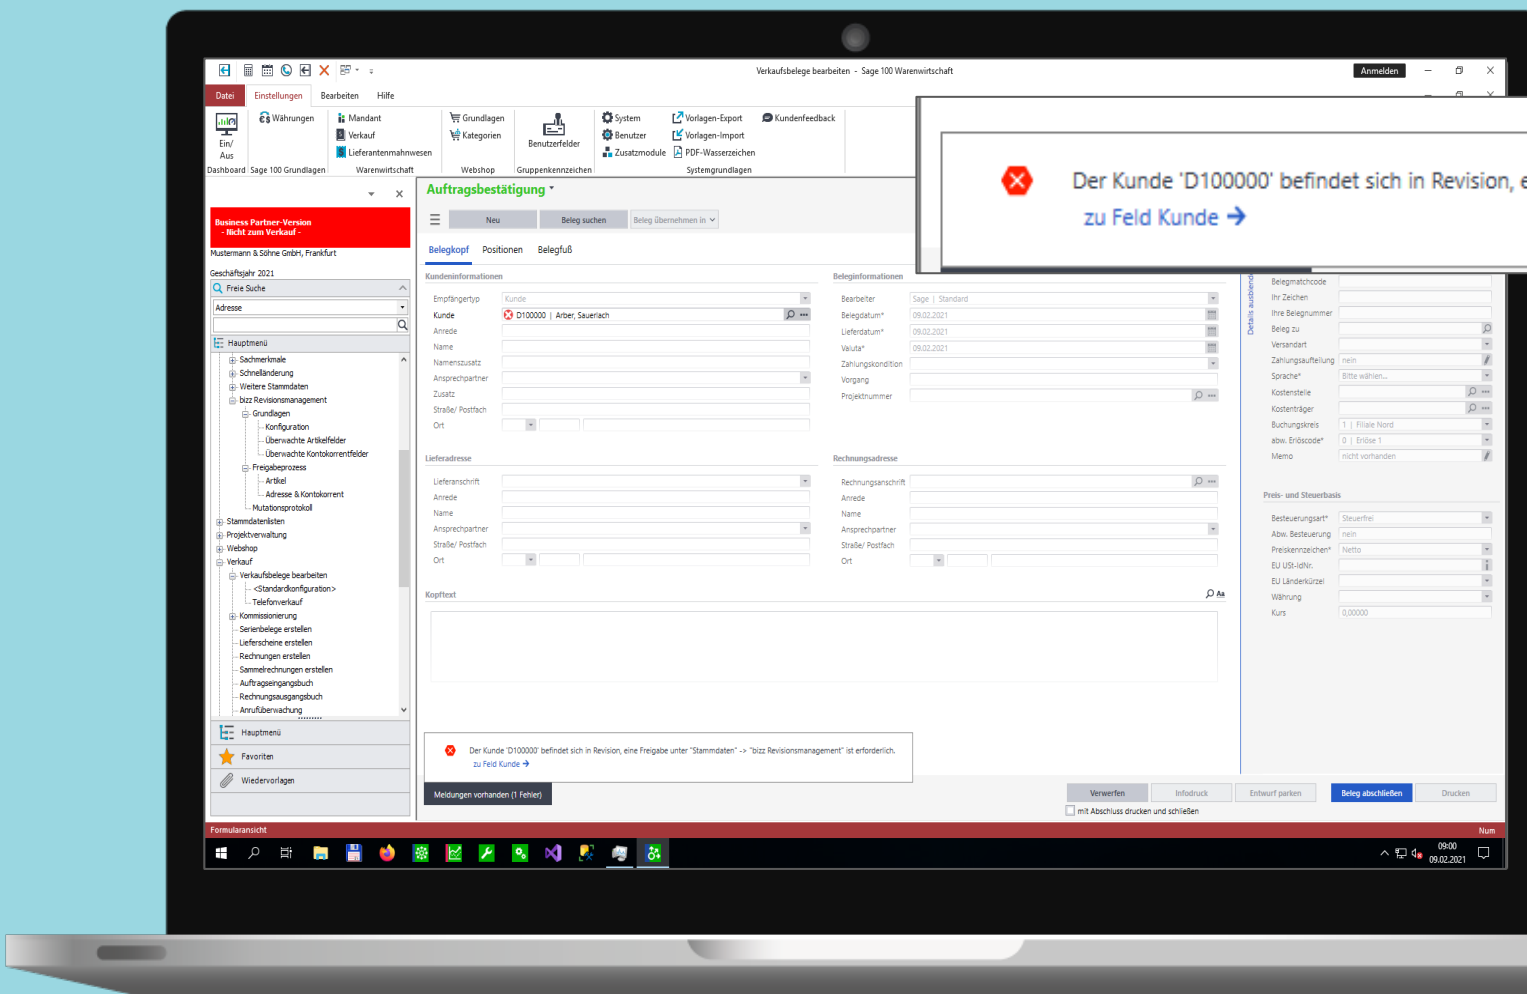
Verkaufsbelege bearbeiten - Sage 100 Warenwirtschaft

Anmelden

Datei Einstellungen Bearbeiten Hilfe

Ein/Aus
Dashboard

Währungen
Sage 100 Grundlagen

Mandant
Verkauf
Lieferantenmahnwesen
Warenwirtschaft

Grundlagen
Kategorien
Webshop

Benutzerfelder
Gruppenkennzeichen

System
Benutzer
Zusatzmodule

Vorlagen-Export
Vorlagen-Import
PDF-Wasserzeichen
Systemgrundlagen

Kundenfeedback

Der Kunde 'D100000' befindet sich in Revision, e
zu Feld Kunde →

Business Partner-Version
- Nicht zum Verkauf -

Mustermann & Söhne GmbH, Frankfurt

Geschäftsjahr 2021

Freie Suche

Adresse

Hauptmenü
Sachmerkmale
Schnelländerung
Weitere Stammdaten
bizz Revisionsmanagement
Grundlagen
Konfiguration
Überwachte Artikelfelder
Überwachte Kontokorrentfelder
Freigabeprozess
Artikel
Adresse & Kontokorrent
Mutationsprotokoll
Stammdatenlisten
Projektverwaltung
Webshop
Verkauf
Verkaufsbelege bearbeiten
<Standardkonfiguration>
Telefonverkauf
Kommissionierung
Serienbelege erstellen
Lieferscheine erstellen
Rechnungen erstellen
Sammelrechnungen erstellen
Auftragseingangsbuch
Rechnungsausgangsbuch
Anrufüberwachung

Hauptmenü
Favoriten
Wiedervorlagen

Auftragsbestätigung

Neu Beleg suchen Beleg übernehmen in

Belegkopf Positionen Belegfuß

Kundeninformationen
Empfängertyp Kunde
Kunde D100000 | Arber, Sauerlach
Anrede
Name
Namenszusatz
Ansprechpartner
Zusatz
Straße/ Postfach
Ort

Beleginformationen
Bearbeiter Sage | Standard
Belegdatum* 09.02.2021
Lieferdatum* 09.02.2021
Valuta* 09.02.2021
Zahlungskondition
Vorgang
Projektnummer

Details ausblenden

Belegmatchcode
Ihr Zeichen
Ihre Belegnummer
Beleg zu
Versandart
Zahlungsaufteilung nein
Sprache* Bitte wählen...
Kostenstelle
Kostenträger
Buchungskreis 1 | Filiale Nord
abw. Erlöscode* 0 | Erlöse 1
Memo nicht vorhanden

Preis- und Steuerbasis
Besteuerungsart* Steuerfrei
Abw. Besteuerung nein
Preiskennzeichen* Netto
EU USt-IdNr.
EU Länderkürzel
Währung
Kurs 0,00000

Lieferadresse
Lieferanschrift
Anrede
Name
Ansprechpartner
Straße/ Postfach
Ort

Rechnungsadresse
Rechnungsanschrift
Anrede
Name
Ansprechpartner
Straße/ Postfach
Ort

Kopftext

Der Kunde 'D100000' befindet sich in Revision, eine Freigabe unter "Stammdaten" -> "bizz Revisionsmanagement" ist erforderlich.
zu Feld Kunde →

Meldungen vorhanden (1 Fehler)

Verwerfen Infodruck Entwurf parken Beleg abschließen Drucken

mit Abschluss drucken und schließen

Formularansicht Num

09:00
09.02.2021